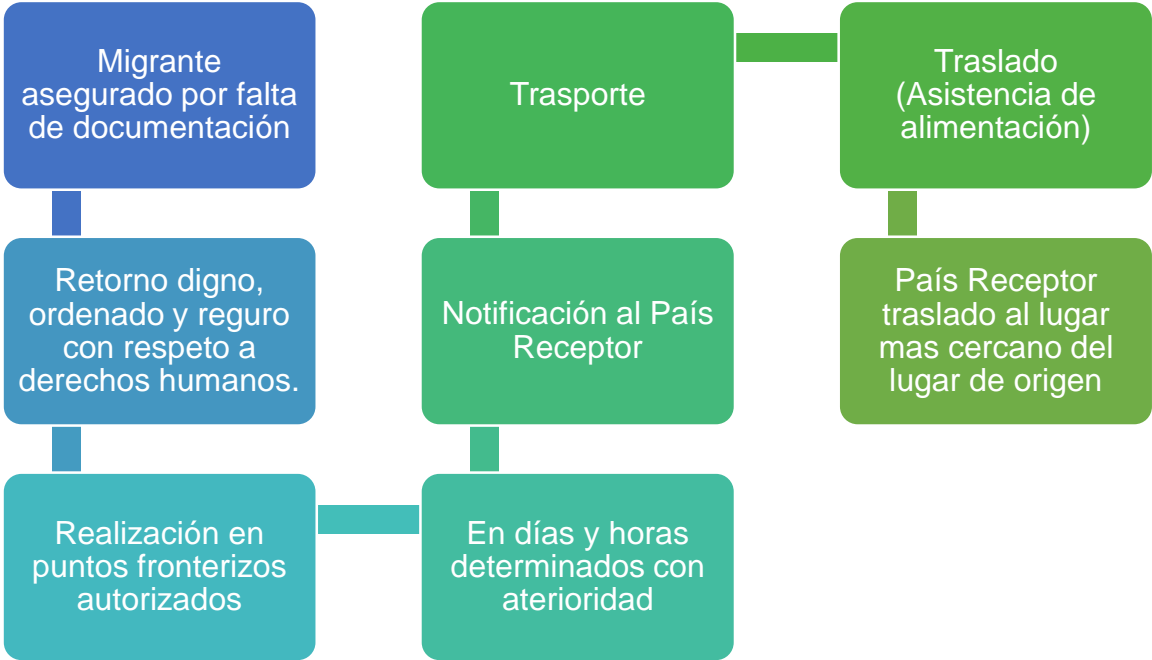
Migrante asegurado por falta de documentación

Retorno digno, ordenado y reguro con respeto a derechos humanos.

Realización en puntos fronterizos autorizados

En días y horas determinados con aterioridad

Notificación al País Receptor

Trasporte

Traslado (Asistencia de alimentación)

País Receptor traslado al lugar mas cercano del lugar de origen